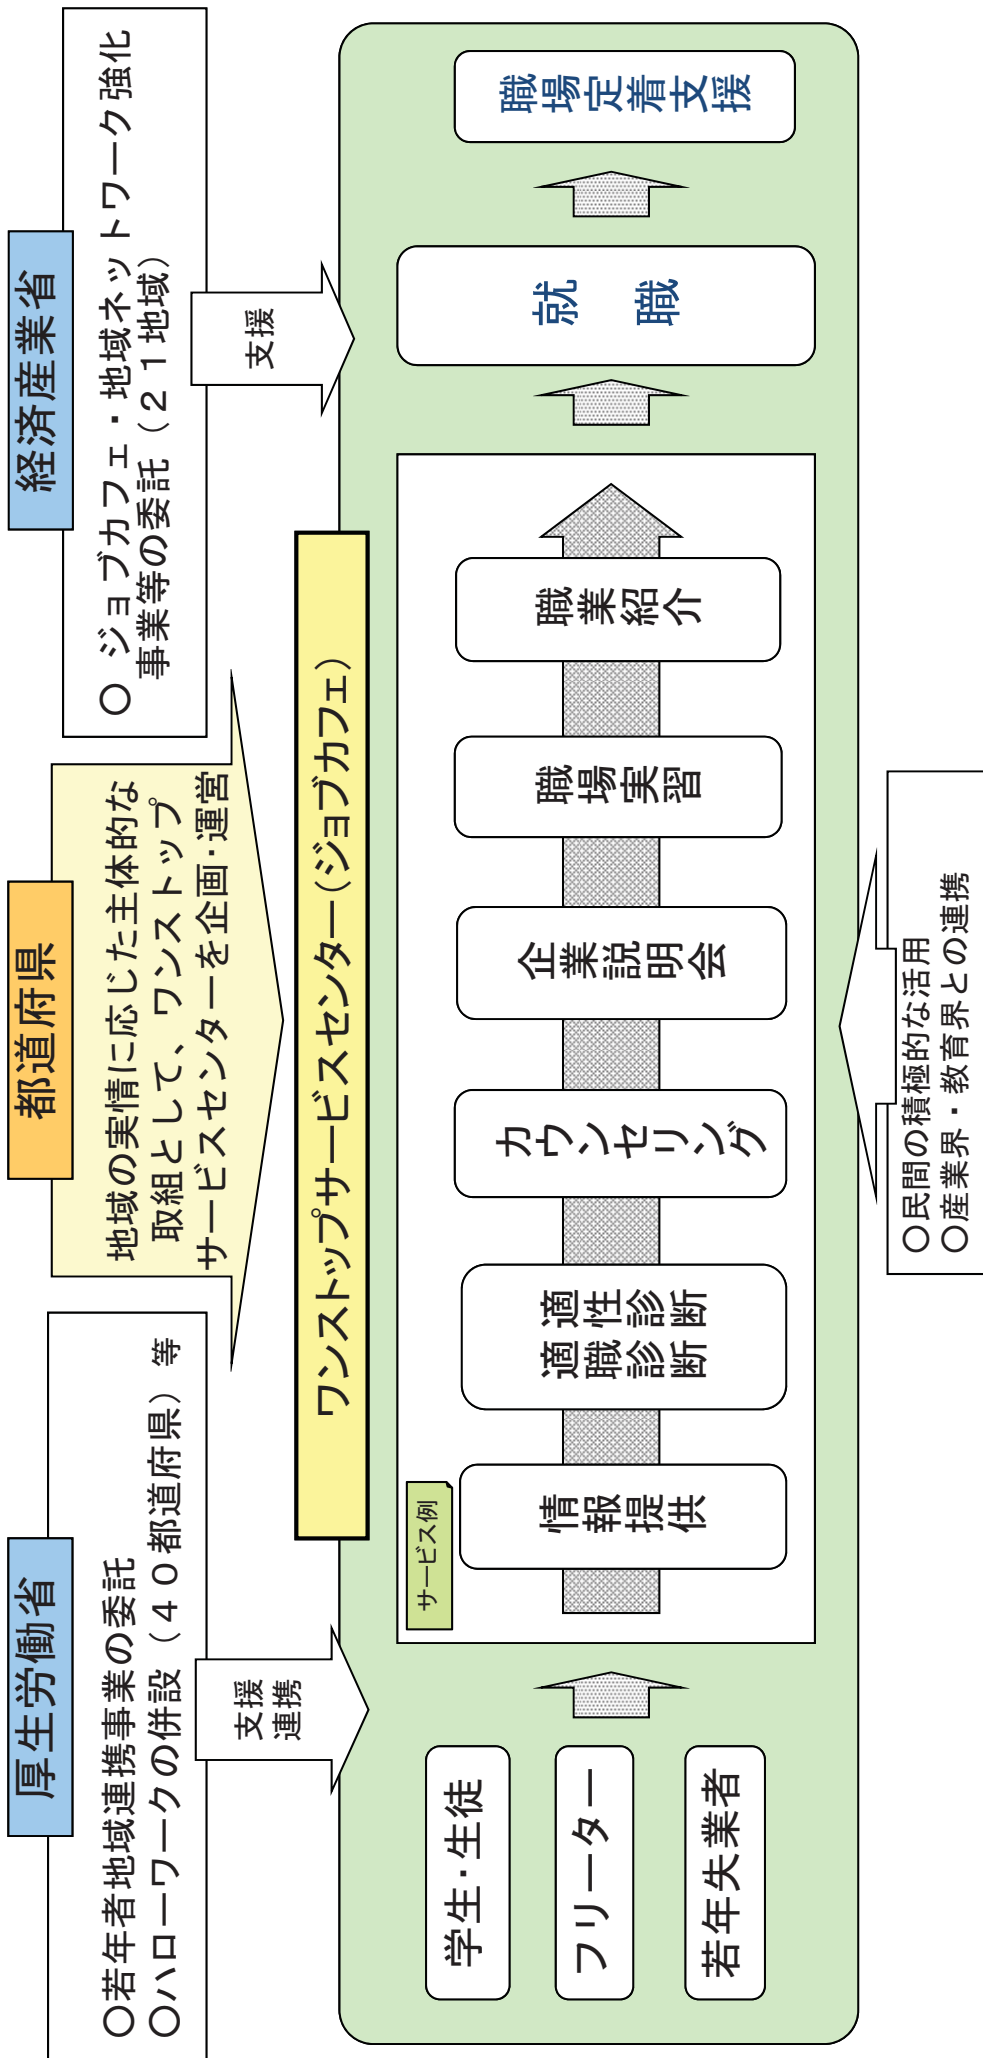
経済産業省

○ ジョブカフェ・地域ネットワーク強化事業等の委託（２１地域）

支援

都道府県

地域の実情に応じた主体的な取組として、ワンストップサービスセンターを企画・運営

厚生労働省

○若年者地域連携事業の委託
○ハローワークの併設（４０都道府県）等

支援
連携

ワンストップサービスセンター（ジョブカフェ）

職場定着支援

就　職

職業紹介

職場実習

企業説明会

カウンセリング

適性診断
適職診断

情報提供

サービス例

○民間の積極的な活用
○産業界・教育界との連携

学生・生徒

フリーター

若年失業者